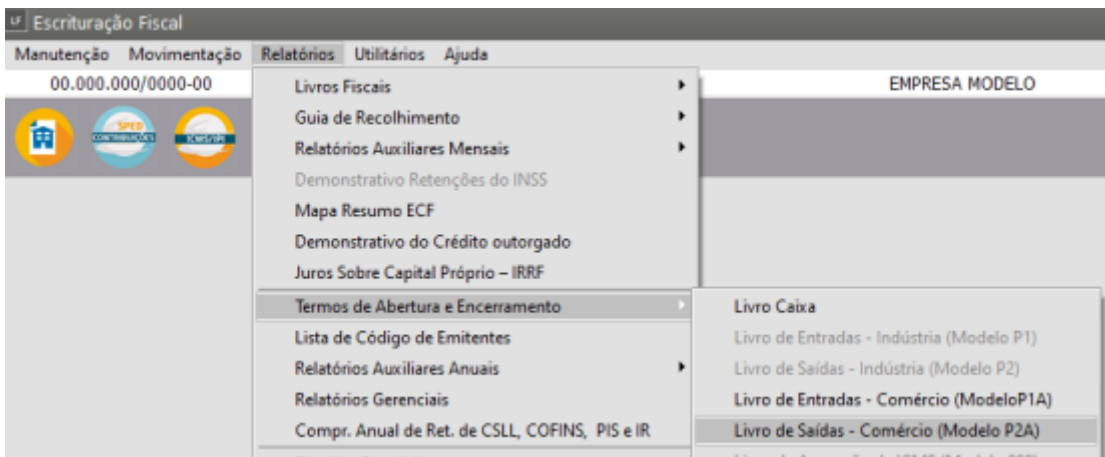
Escrituração Fiscal

Manutenção Movimentação Relatórios Utilitários Ajuda

00.000.000/0000-00

EMPRESA MODELO

SPED CONTRIBUIÇÕES

ICMS/IPI

Livros Fiscais

Guia de Recolhimento

Relatórios Auxiliares Mensais

Demonstrativo Retenções do INSS

Mapa Resumo ECF

Demonstrativo do Crédito outorgado

Juros Sobre Capital Próprio – IRRF

Termos de Abertura e Encerramento

Lista de Código de Emitentes

Relatórios Auxiliares Anuais

Relatórios Gerenciais

Compr. Anual de Ret. de CSLL, COFINS, PIS e IR

Livro Caixa

Livro de Entradas - Indústria (Modelo P1)

Livro de Saídas - Indústria (Modelo P2)

Livro de Entradas - Comércio (ModeloP1A)

Livro de Saídas - Comércio (Modelo P2A)

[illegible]